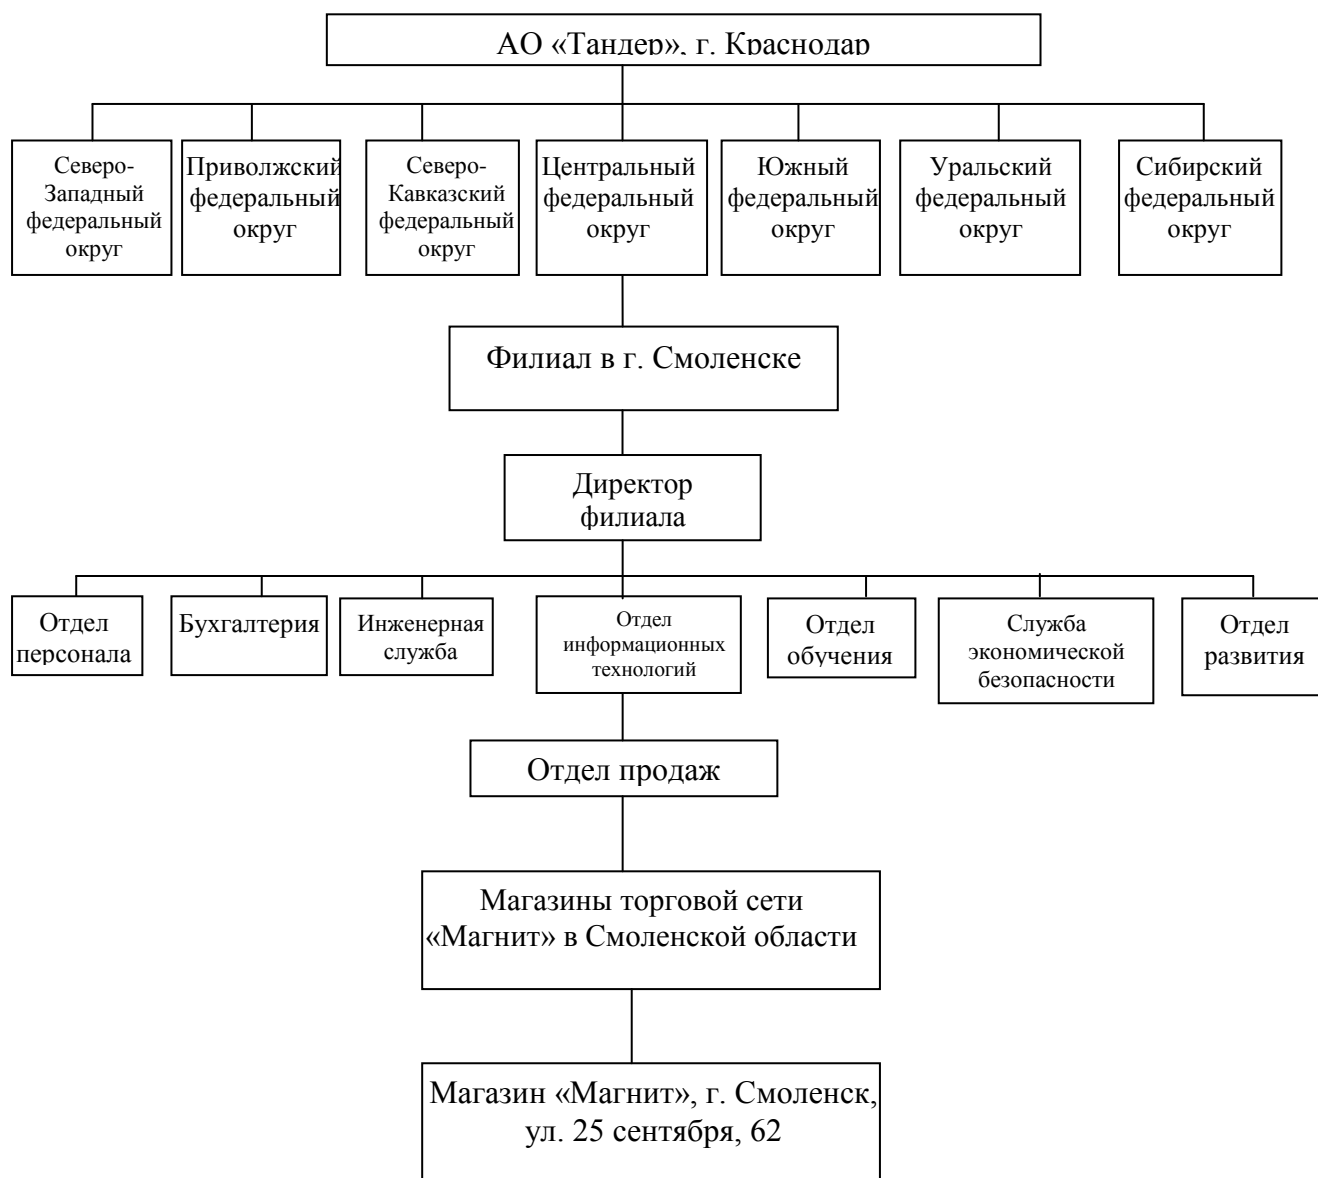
АО «Тандер», г. Краснодар

Северо-Западный федеральный округ

Приволжский федеральный округ

Северо-Кавказский федеральный округ

Центральный федеральный округ

Южный федеральный округ

Уральский федеральный округ

Сибирский федеральный округ

Филиал в г. Смоленске

Директор филиала

Отдел персонала

Бухгалтерия

Инженерная служба

Отдел информационных технологий

Отдел обучения

Служба экономической безопасности

Отдел развития

Отдел продаж

Магазины торговой сети «Магнит» в Смоленской области

Магазин «Магнит», г. Смоленск, ул. 25 сентября, 62